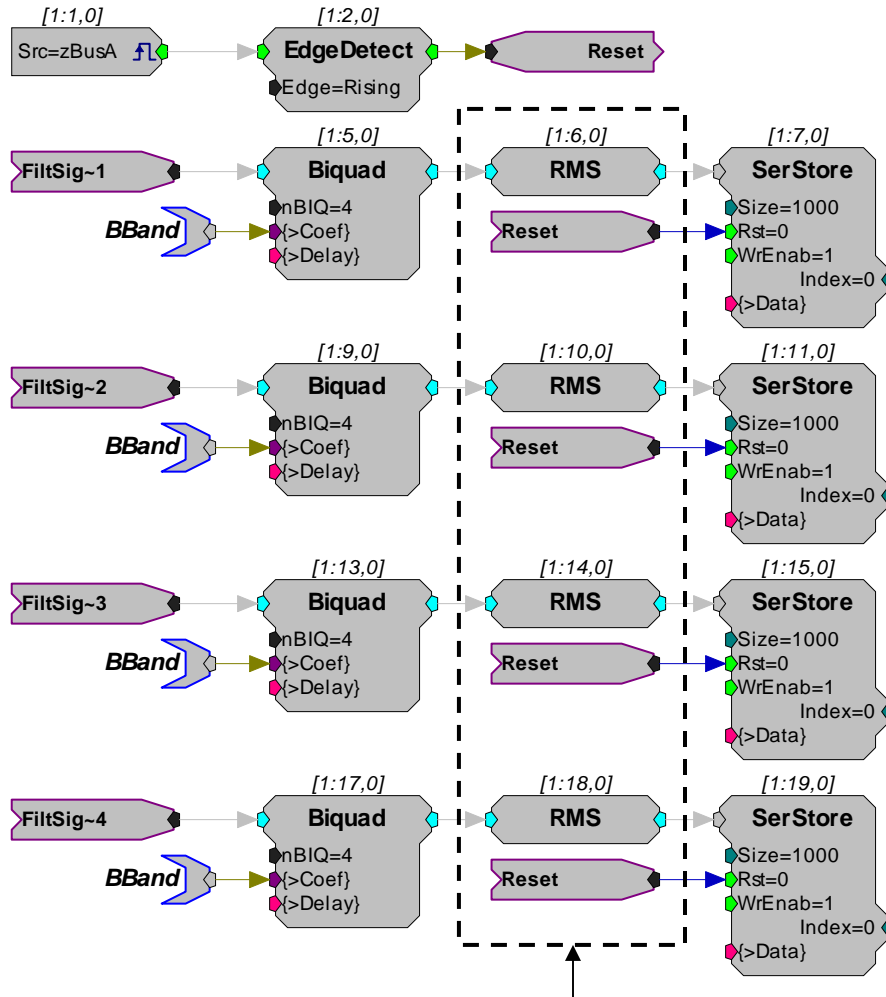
[1:1,0]
Src=zBusA

[1:2,0]
EdgeDetect
Edge=Rising

Reset

[1:5,0]
FiltSig~1
Biquad
nBIQ=4
BBand
{>Coef}
{>Delay}

[1:6,0]
RMS
Reset

[1:7,0]
SerStore
Size=1000
Rst=0
WrEnab=1
Index=0
{>Data}

[1:9,0]
FiltSig~2
Biquad
nBIQ=4
BBand
{>Coef}
{>Delay}

[1:10,0]
RMS
Reset

[1:11,0]
SerStore
Size=1000
Rst=0
WrEnab=1
Index=0
{>Data}

[1:13,0]
FiltSig~3
Biquad
nBIQ=4
BBand
{>Coef}
{>Delay}

[1:14,0]
RMS
Reset

[1:15,0]
SerStore
Size=1000
Rst=0
WrEnab=1
Index=0
{>Data}

[1:17,0]
FiltSig~4
Biquad
nBIQ=4
BBand
{>Coef}
{>Delay}

[1:18,0]
RMS
Reset

[1:19,0]
SerStore
Size=1000
Rst=0
WrEnab=1
Index=0
{>Data}